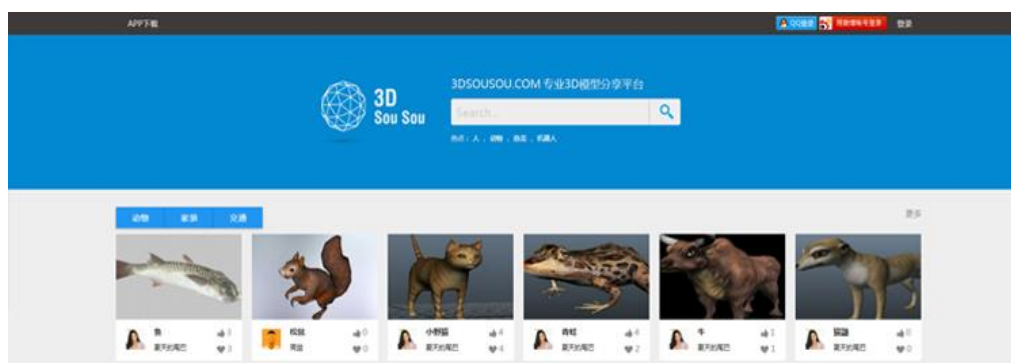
APP下载

QQ登录 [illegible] 登录

3D Sou Sou

3DSOUSOU.COM 专业3D模型分享平台

Search...

热点：人，动物，汽车，机器人

动物 家居 交通

更多

鱼 3 夏天的尾巴 3

松鼠 0 黄温 0

小野猫 4 夏天的尾巴 4

青蛙 4 夏天的尾巴 2

牛 1 夏天的尾巴 1

猫鼬 0 夏天的尾巴 0